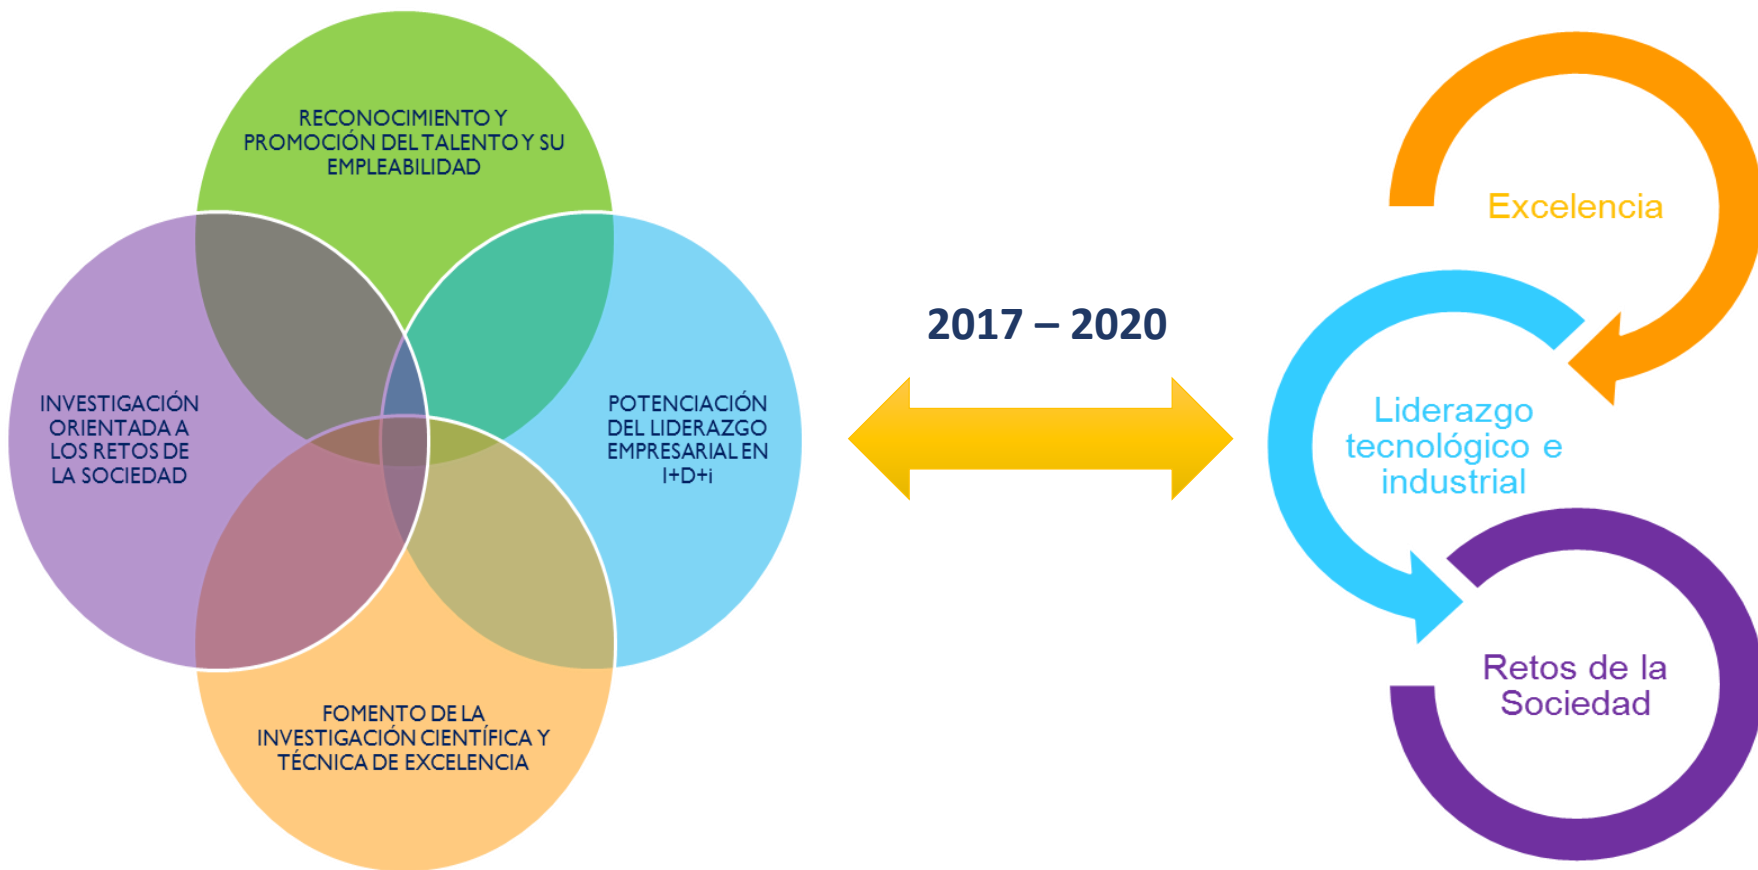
RECONOCIMIENTO Y PROMOCIÓN DEL TALENTO Y SU EMPLEABILIDAD

INVESTIGACIÓN ORIENTADA A LOS RETOS DE LA SOCIEDAD

POTENCIACIÓN DEL LIDERAZGO EMPRESARIAL EN I+D+i

FOMENTO DE LA INVESTIGACIÓN CIENTÍFICA Y TÉCNICA DE EXCELENCIA

2017 – 2020

Excelencia

Liderazgo tecnológico e industrial

Retos de la Sociedad